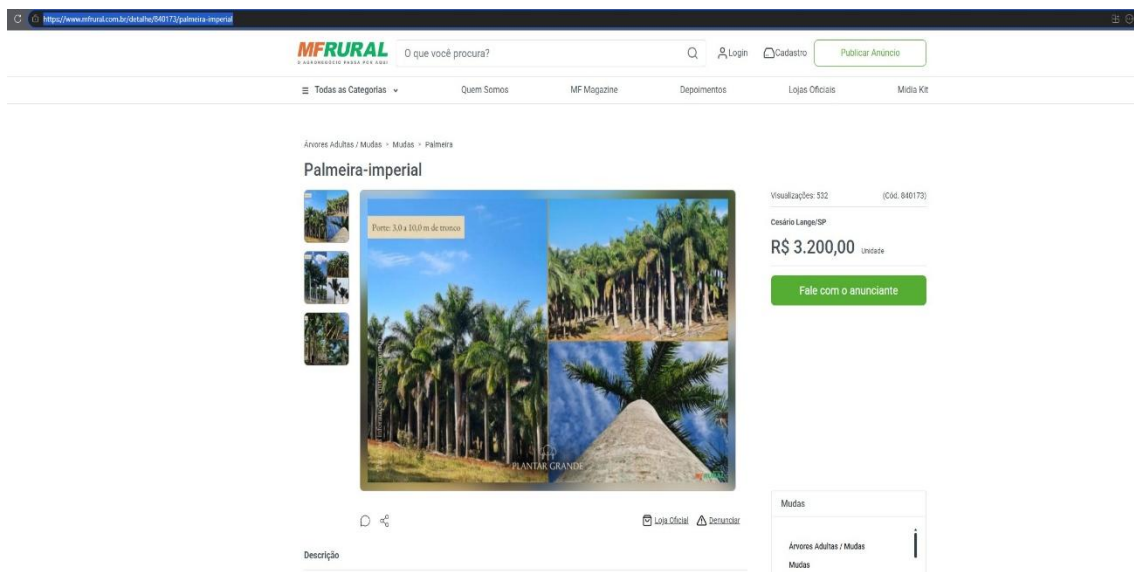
https://www.mfrural.com.br/detalhe/840173/palmeira-imperial

MFRURAL
O AGRONEGÓCIO PASSA POR AQUI

O que você procura?

Login Cadastro Publicar Anúncio

Todas as Categorias Quem Somos MF Magazine Depoimentos Lojas Oficiais Mídia Kit

Árvores Adultas / Mudas > Mudas > Palmeira

Palmeira-imperial

Porte: 3,0 a 10,0 m de tronco

PLANTAR GRANDE

Visualizações: 532 (Cód. 840173)

Cesário Lange/SP

R$ 3.200,00 Unidade

Fale com o anunciante

Loja Oficial Denunciar

Descrição

Mudas

Árvores Adultas / Mudas

Mudas